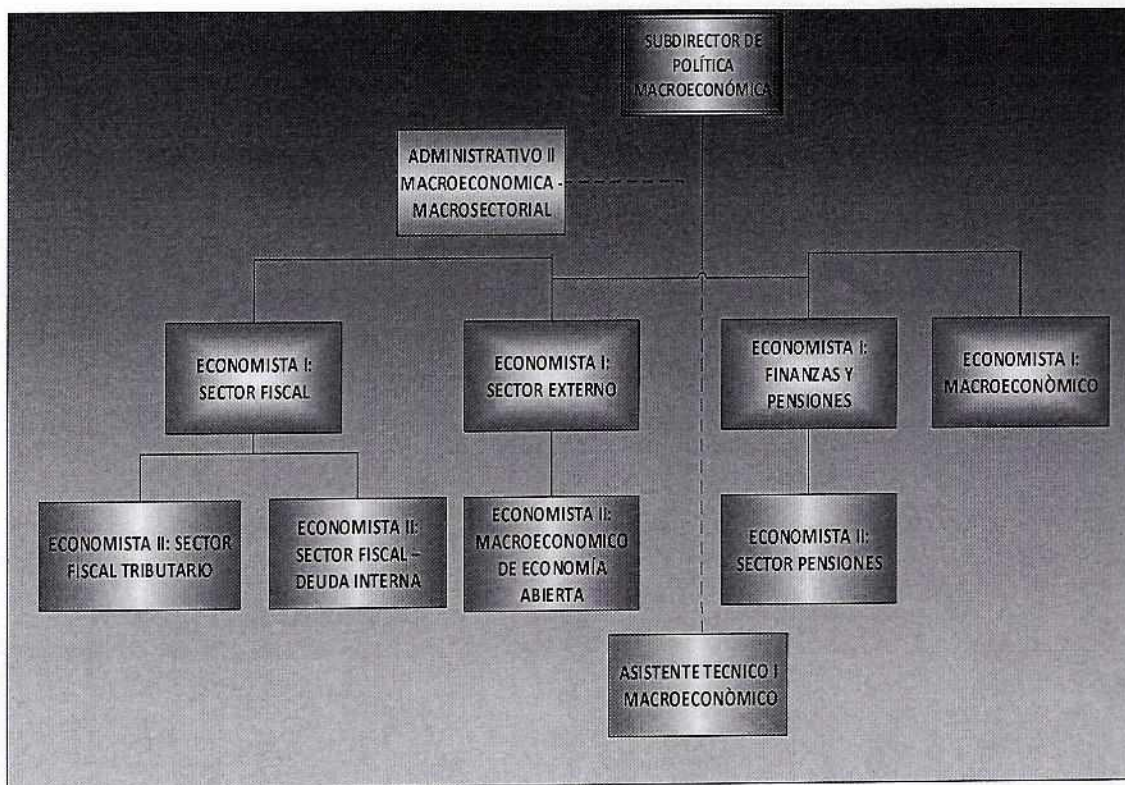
SUBDIRECTOR DE POLÍTICA MACROECONÓMICA

ADMINISTRATIVO II MACROECONOMICA - MACROSECTORIAL

ECONOMISTA I: SECTOR FISCAL

ECONOMISTA I: SECTOR EXTERNO

ECONOMISTA I: FINANZAS Y PENSIONES

ECONOMISTA I: MACROECONÒMICO

ECONOMISTA II: SECTOR FISCAL TRIBUTARIO

ECONOMISTA II: SECTOR FISCAL – DEUDA INTERNA

ECONOMISTA II: MACROECONOMICO DE ECONOMÍA ABIERTA

ECONOMISTA II: SECTOR PENSIONES

ASISTENTE TECNICO I MACROECONÒMICO